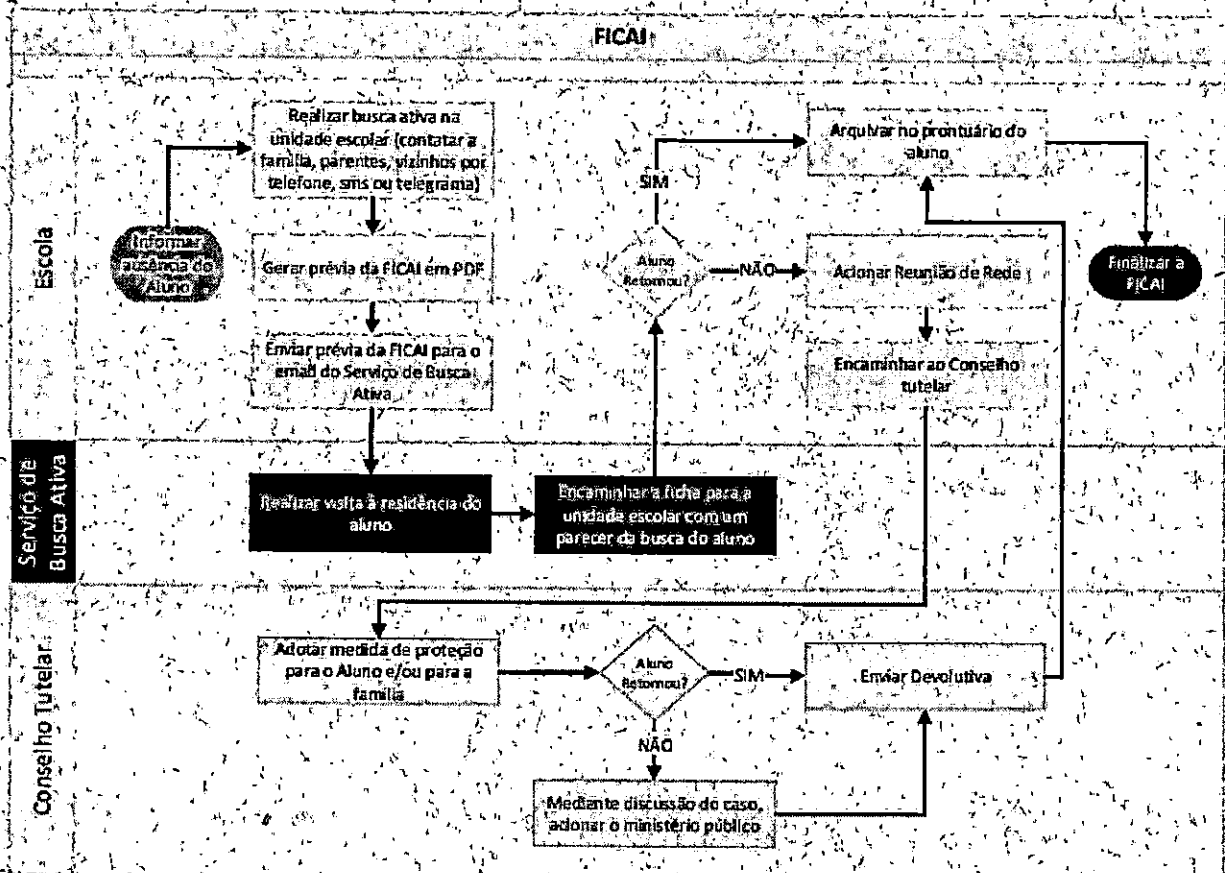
FICAI

Escola

Informar ausência do Aluno

Realizar busca ativa na unidade escolar (contatar a família, parentes, vizinhos por telefone, sms ou telegrama)

Gerar prévia da FICAI em PDF

Enviar prévia da FICAI para o email do Serviço de Busca Ativa

Aluno Retornou?

SIM

NÃO

Arquivar no prontuário do aluno

Acionar Reunião de Rede

Encaminhar ao Conselho tutelar

Finalizar a FICAI

Serviço de Busca Ativa

Realizar visita à residência do aluno

Encaminhar a ficha para a unidade escolar com um parecer da busca do aluno

Conselho Tutelar

Adotar medida de proteção para o Aluno e/ou para a família

Aluno Retornou?

SIM

NÃO

Enviar Devolutiva

Mediante discussão do caso, acionar o ministério público